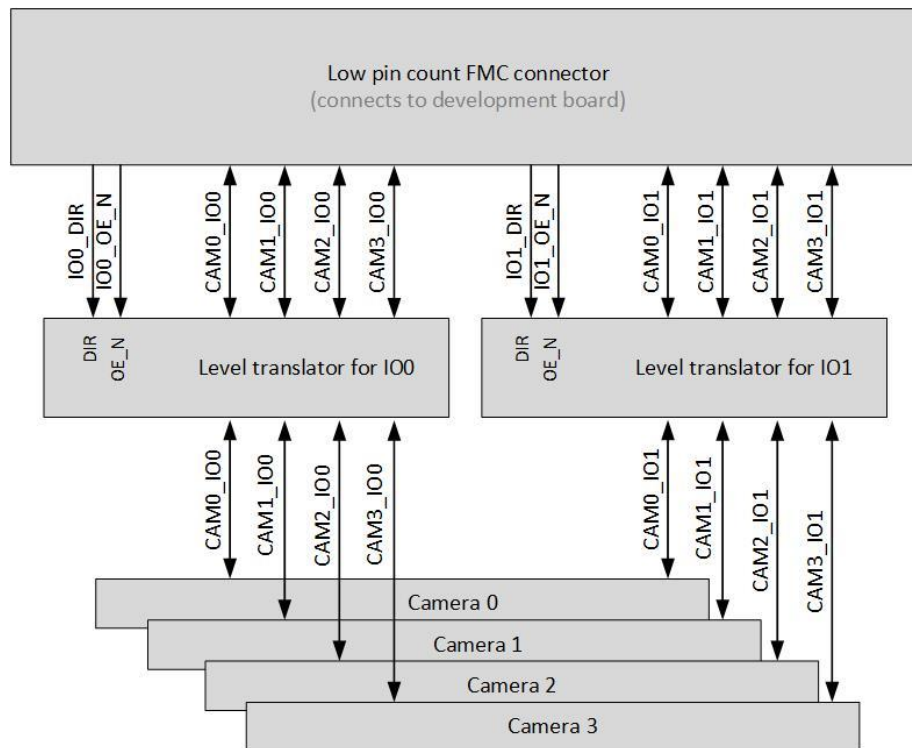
Low pin count FMC connector
(connects to development board)

IO0_DIR
IO0_OE_N
CAM0_IO0
CAM1_IO0
CAM2_IO0
CAM3_IO0

IO1_DIR
IO1_OE_N
CAM0_IO1
CAM1_IO1
CAM2_IO1
CAM3_IO1

DIR
OE_N
Level translator for IO0

DIR
OE_N
Level translator for IO1

CAM0_IO0
CAM1_IO0
CAM2_IO0
CAM3_IO0

CAM0_IO1
CAM1_IO1
CAM2_IO1
CAM3_IO1

Camera 0
Camera 1
Camera 2
Camera 3